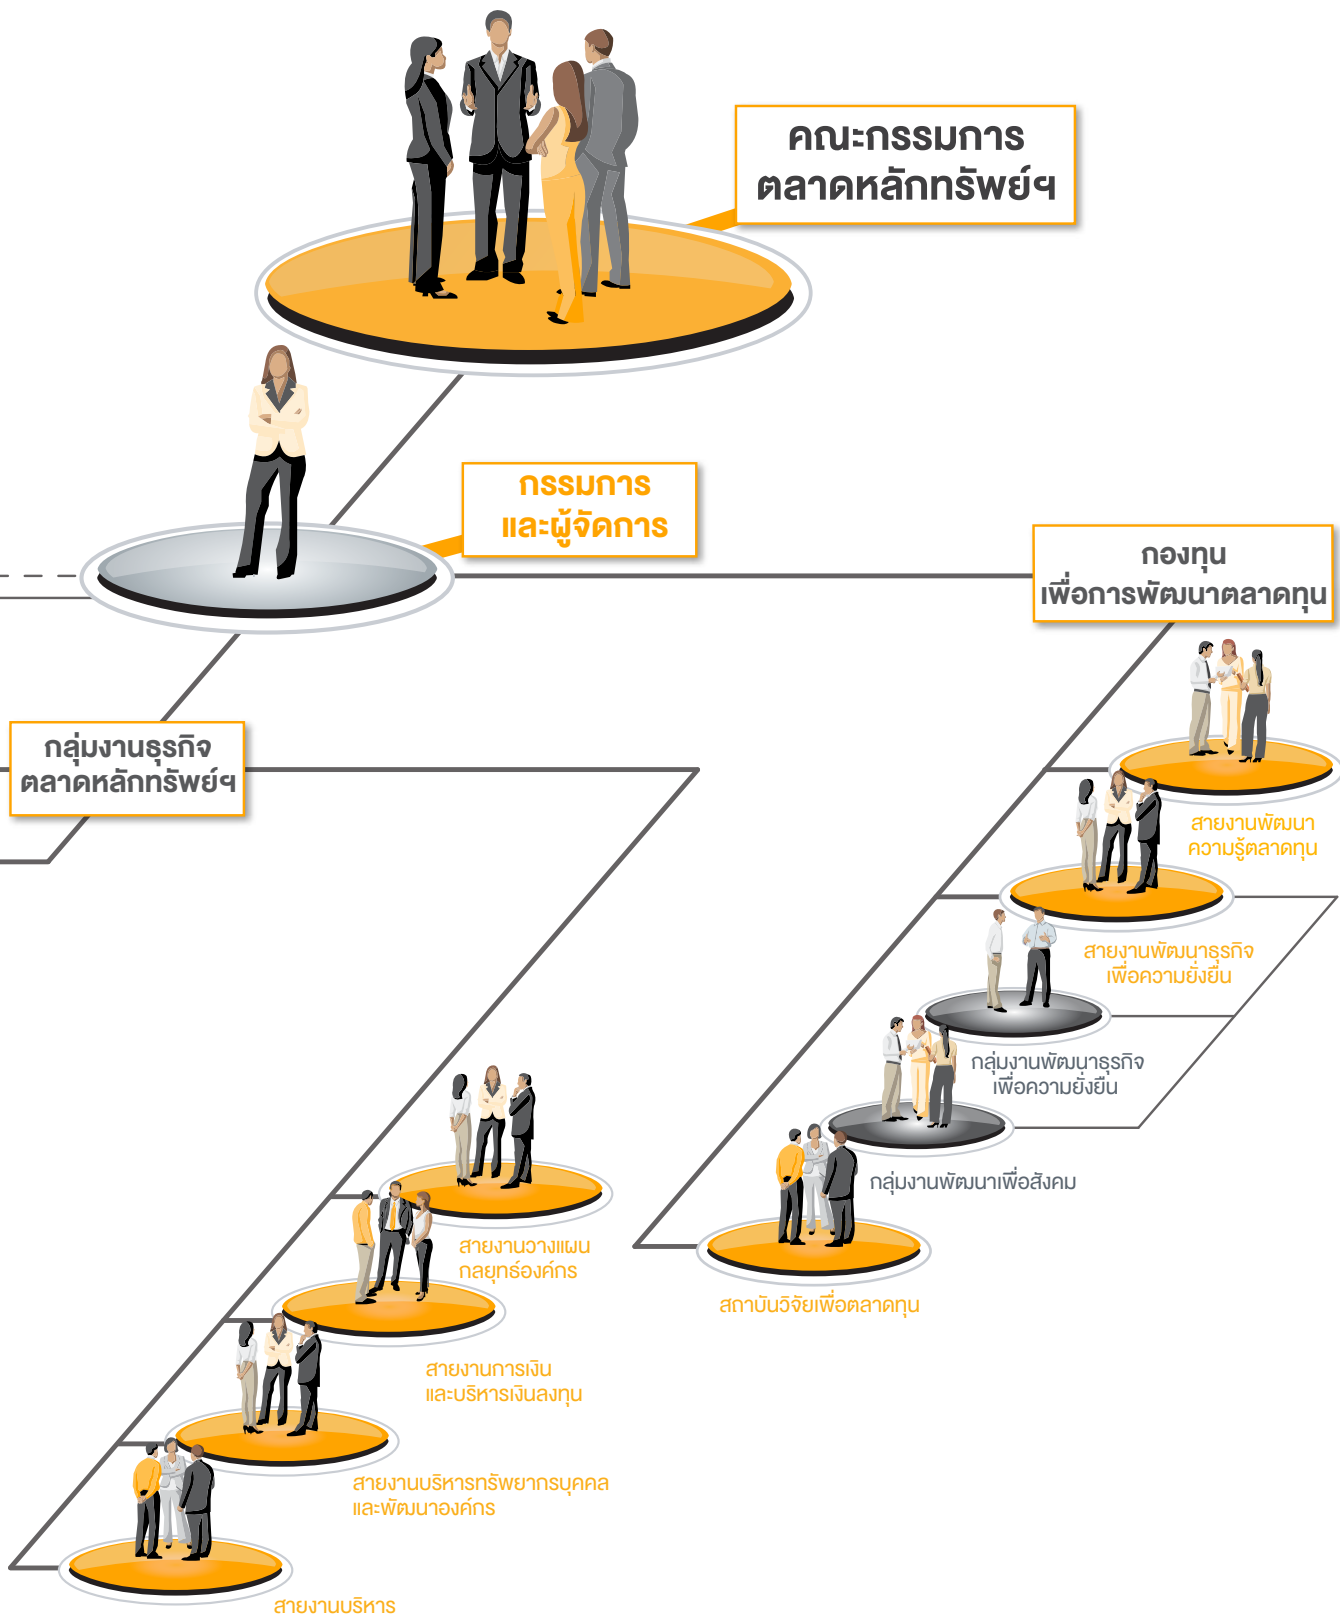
คณะกรรมการ
ตลาดหลักทรัพย์ฯ

กรรมการ
และผู้จัดการ

กองทุน
เพื่อการพัฒนาตลาดทุน

กลุ่มงานธุรกิจ
ตลาดหลักทรัพย์ฯ

สายงานพัฒนา
ความรู้ตลาดทุน

สายงานพัฒนาธุรกิจ
เพื่อความยั่งยืน

กลุ่มงานพัฒนาธุรกิจ
เพื่อความยั่งยืน

กลุ่มงานพัฒนาเพื่อสังคม

สถาบันวิจัยเพื่อตลาดทุน

สายงานวางแผน
กลยุทธ์องค์กร

สายงานการเงิน
และบริหารเงินลงทุน

สายงานบริหารทรัพยากรบุคคล
และพัฒนาองค์กร

สายงานบริหาร